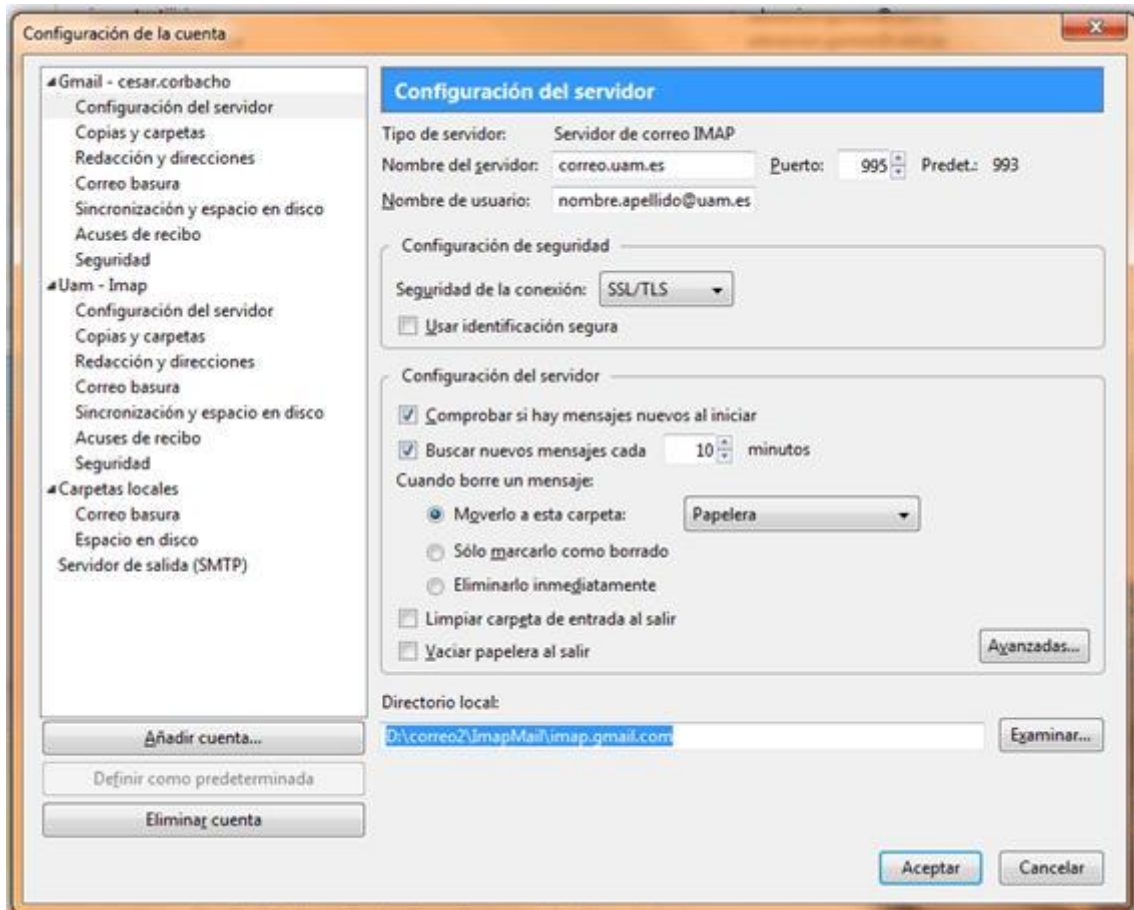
Configuración de la cuenta

Gmail - cesar.corbacho
Configuración del servidor
Copias y carpetas
Redacción y direcciones
Correo basura
Sincronización y espacio en disco
Acuses de recibo
Seguridad
Uam - Imap
Configuración del servidor
Copias y carpetas
Redacción y direcciones
Correo basura
Sincronización y espacio en disco
Acuses de recibo
Seguridad
Carpetas locales
Correo basura
Espacio en disco
Servidor de salida (SMTP)

Añadir cuenta...
Definir como predeterminada
Eliminar cuenta

Configuración del servidor

Tipo de servidor: Servidor de correo IMAP
Nombre del servidor: correo.uam.es Puerto: 995 Predet.: 993
Nombre de usuario: nombre.apellido@uam.es

Configuración de seguridad
Seguridad de la conexión: SSL/TLS
Usar identificación segura

Configuración del servidor
Comprobar si hay mensajes nuevos al iniciar
Buscar nuevos mensajes cada 10 minutos
Cuando borre un mensaje:
Moverlo a esta carpeta: Papelera
Sólo marcarlo como borrado
Eliminarlo inmediatamente
Limpiar carpeta de entrada al salir
Vaciar papelera al salir
Avanzadas...

Directorio local:
D:\correo2\ImapMail\imap.gmail.com
Examinar...

Aceptar Cancelar